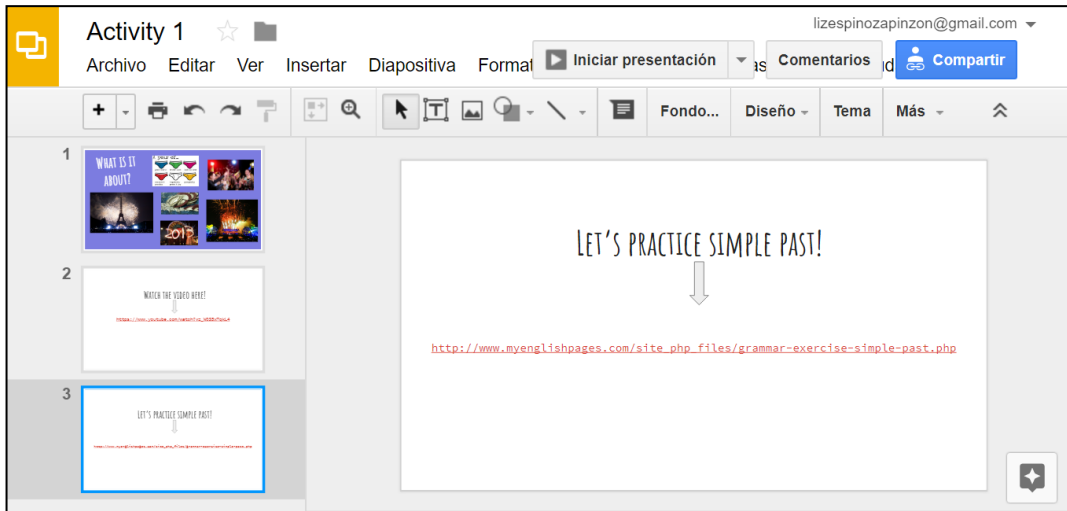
Activity 1

lizespinozapinzon@gmail.com

Archivo Editar Ver Insertar Diapositiva Format

Iniciar presentación

Comentarios

Compartir

Fondo... Diseño Tema Más

1

WHAT IS IT ABOUT?

2017

2

WATCH THE VIDEO HERE!

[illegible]

3

LET'S PRACTICE SIMPLE PAST!

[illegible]

LET'S PRACTICE SIMPLE PAST!

http://www.myenglishpages.com/site_php_files/grammar-exercise-simple-past.php